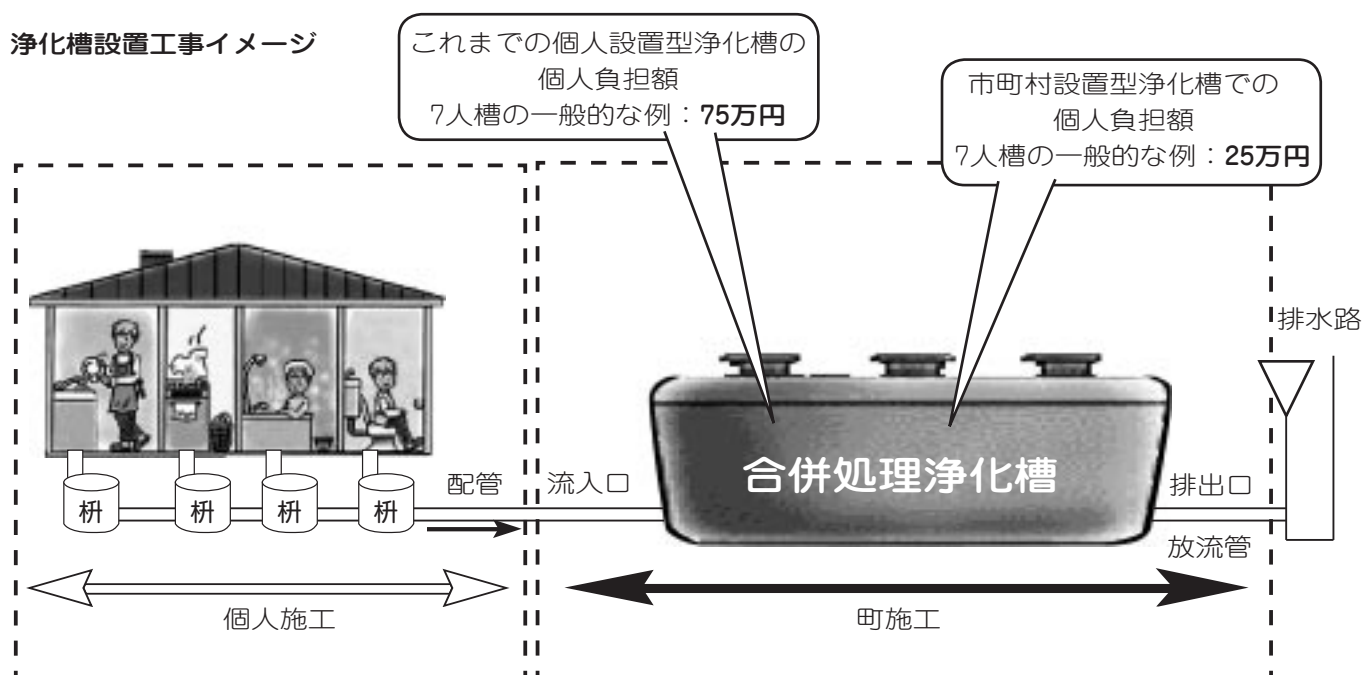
浄化槽設置工事イメージ

これまでの個人設置型浄化槽の
個人負担額
7人槽の一般的な例：75万円

市町村設置型浄化槽での
個人負担額
7人槽の一般的な例：25万円

排水路

合併処理浄化槽

枡 枡 枡 枡

配管

流入口

排出口

放流管

個人施工

町施工